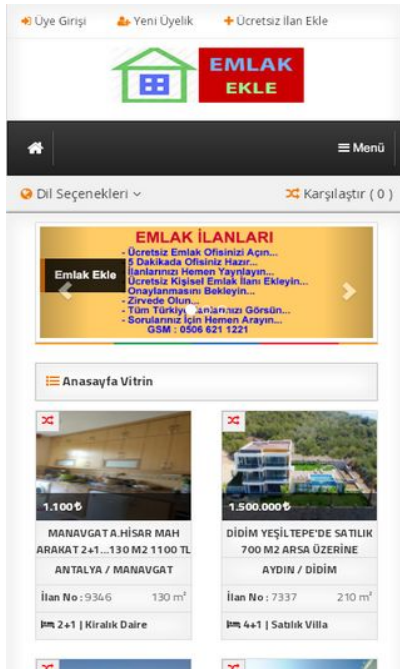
Üye Girişi   Yeni Üyelik   Ücretsiz İlan Ekle

EMLAK EKLE

Menü

Dil Seçenekleri   Karşılaştır ( 0 )

EMLAK İLANLARI
- Ücretsiz Emlak Ofisinizi Açın...
- 5 Dakikada Ofisiniz Hazır...
- İlanlarınızı Hemen Yayınlayın...
- Ücretsiz Kişisel Emlak İlanı Ekleyin...
- Onaylanmasını Bekleyin...
- Zirvede Olun...
- Tüm Türkiye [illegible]anlarınızı Görsün...
- Sorularınız İçin Hemen Arayın...
GSM : 0506 621 1221

Emlak Ekle

Anasayfa Vitrin

1.100₺
MANAVGAT A.HİSAR MAH ARAKAT 2+1...130 M2 1100 TL
ANTALYA / MANAVGAT
İlan No : 9346   130 m²
2+1 | Kiralık Daire

1.500.000₺
DİDİM YEŞİLTEPE'DE SATILIK 700 M2 ARSA ÜZERİNE
AYDIN / DİDİM
İlan No : 7337   210 m²
4+1 | Satılık Villa